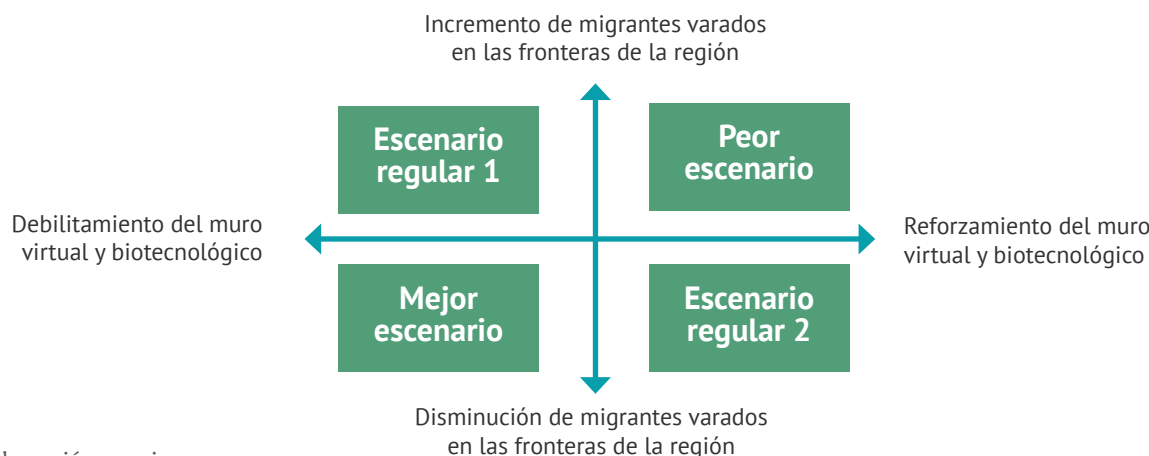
Incremento de migrantes varados en las fronteras de la región

Escenario regular 1

Peor escenario

Debilitamiento del muro virtual y biotecnológico

Reforzamiento del muro virtual y biotecnológico

Mejor escenario

Escenario regular 2

Disminución de migrantes varados en las fronteras de la región

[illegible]laboración propia.